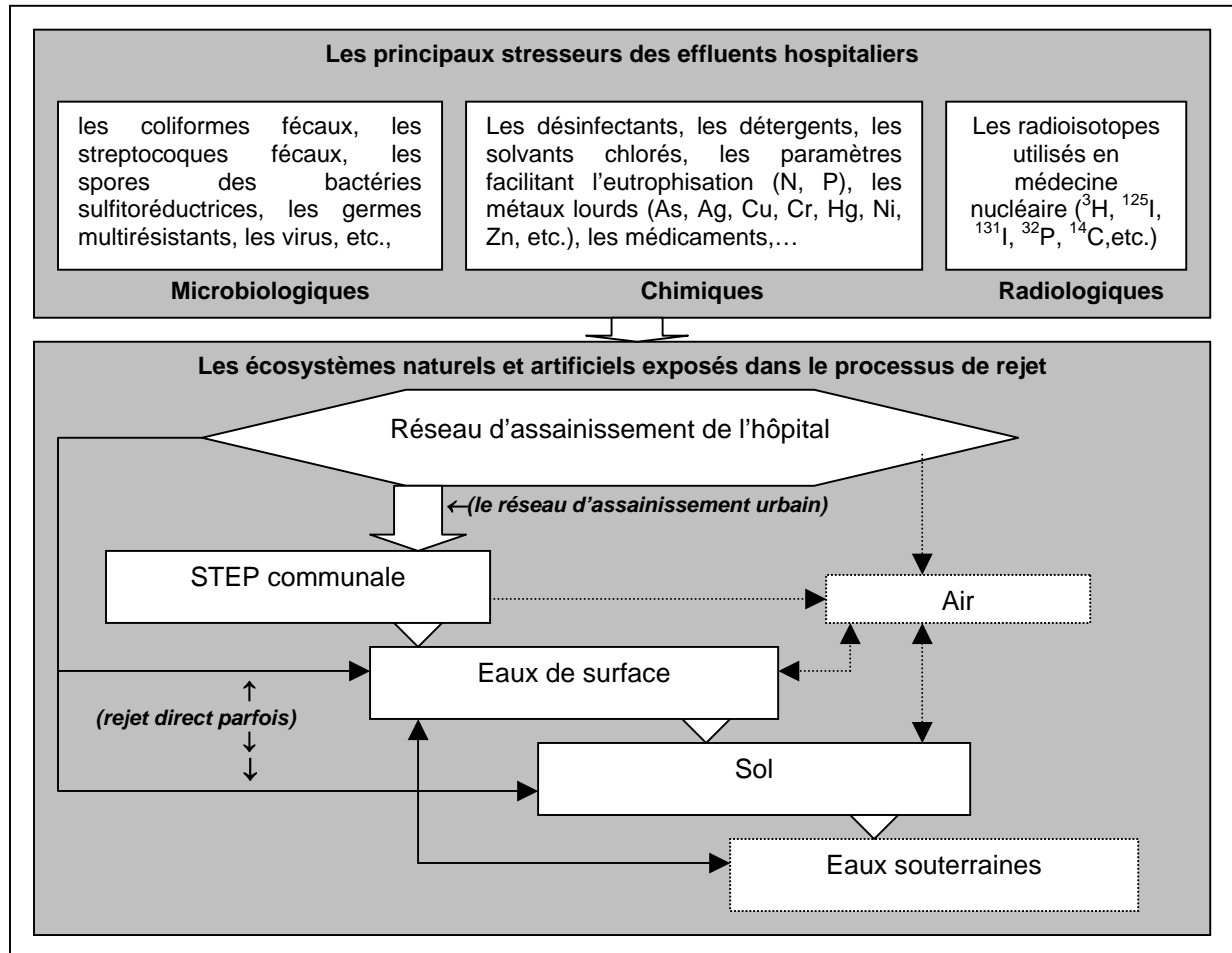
Les principaux stresseurs des effluents hospitaliers

les coliformes fécaux, les streptocoques fécaux, les spores des bactéries sulfitoréductrices, les germes multirésistants, les virus, etc.,

Microbiologiques

Les désinfectants, les détergents, les solvants chlorés, les paramètres facilitant l'eutrophisation (N, P), les métaux lourds (As, Ag, Cu, Cr, Hg, Ni, Zn, etc.), les médicaments,…

Chimiques

Les radioisotopes utilisés en médecine nucléaire ($^{3}$H, $^{125}$I, $^{131}$I, $^{32}$P, $^{14}$C,etc.)

Radiologiques

Les écosystèmes naturels et artificiels exposés dans le processus de rejet

Réseau d'assainissement de l'hôpital

(le réseau d'assainissement urbain)

STEP communale

Air

Eaux de surface

(rejet direct parfois)

Sol

Eaux souterraines